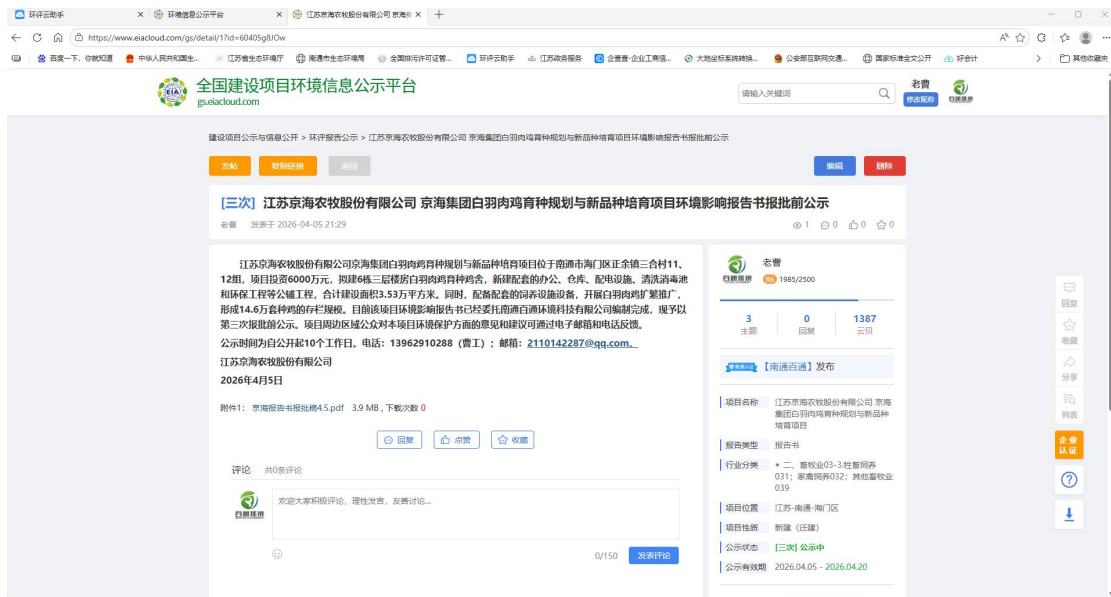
环评云助手 × 环境信息公示平台 × 江苏京海农牧股份有限公司 京海 × +

https://www.eiacloud.com/gs/detail/1?id=60405g8JOw

百度一下，你就知道 中华人民共和国生... 江苏省生态环境厅 南通市生态环境局 全国排污许可证管... 环评云助手 江苏政务服务 企查查-企业工商信... 大地坐标系统转换... 公安部互联网交通... 国家标准全文公开 好会计 其他收藏夹

全国建设项目环境信息公示平台
gs.eiacloud.com

请输入关键词

老曹
修改昵称

建设项目公示与信息公开 > 环评报告公示 > 江苏京海农牧股份有限公司 京海集团白羽肉鸡育种规划与新品种培育项目环境影响报告书报批前公示

发帖 复制链接 返回 编辑 删除

[三次] 江苏京海农牧股份有限公司 京海集团白羽肉鸡育种规划与新品种培育项目环境影响报告书报批前公示

老曹 发表于 2026-04-05 21:29 1 0 0 0

江苏京海农牧股份有限公司京海集团白羽肉鸡育种规划与新品种培育项目位于南通市海门区正余镇三合村11、12组，项目投资6000万元，拟建6栋三层楼房白羽肉鸡育种鸡舍，新建配套的办公、仓库、配电设施、清洗消毒池和环保工程等公辅工程，合计建设面积3.53万平方米。同时，配备配套的饲养设施设备，开展白羽肉鸡扩繁推广，形成14.6万套种鸡的存栏规模。目前该项目环境影响报告书已经委托南通百通环境科技有限公司编制完成，现予以第三次报批前公示。项目周边区域公众对本项目环境保护方面的意见和建议可通过电子邮箱和电话反馈。

公示时间为自公开起10个工作日。电话：13962910288（曹工）；邮箱：2110142287@qq.com。

江苏京海农牧股份有限公司

2026年4月5日

附件1：京海报告书报批稿4.5.pdf 3.9 MB，下载次数 0

回复 点赞 收藏

评论 共0条评论

百通环境

欢迎大家积极评论，理性发言，友善讨论...

0/150 发表评论

老曹
1985/2500

| 3 | 0 | 1387 |
|---|---|---|
| 主题 | 回复 | 云贝 |

【南通百通】发布

项目名称 江苏京海农牧股份有限公司 京海集团白羽肉鸡育种规划与新品种培育项目

报告类型 报告书

行业分类 • 二、畜牧业03-3.牲畜饲养031；家禽饲养032；其他畜牧业039

项目位置 江苏-南通-海门区

项目性质 新建（迁建）

公示状态 [三次] 公示中

公示有效期 2026.04.05 - 2026.04.20

回复
收藏
分享
列表
企业认证